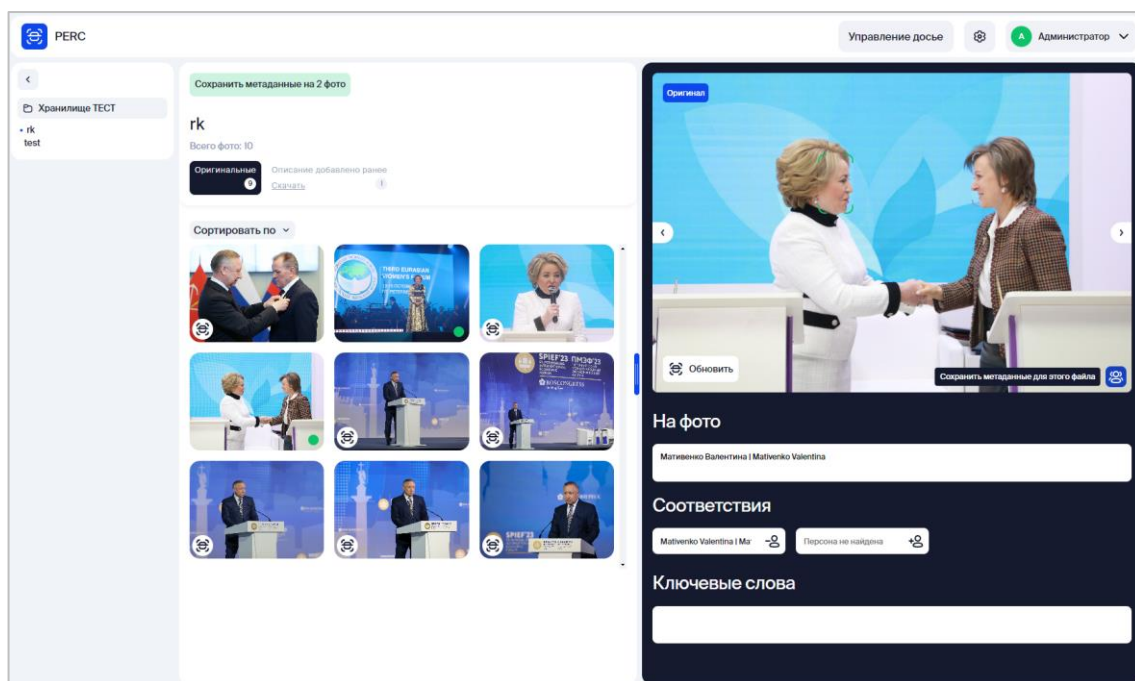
PERC

Управление досье

A Администратор

Хранилище ТЕСТ
• rk
test

Сохранить метаданные на 2 фото

rk

Всего фото: 10

Оригинальные 9

Описание добавлено ранее
Скачать

Сортировать по

THIRD EURASIAN WOMEN'S FORUM

SPIEF'23 ПМЭФ'23

ROSCONGRESS

SPIEF

Оригинал

Обновить

Сохранить метаданные для этого файла

На фото

Матвиенко Валентина | Mativenko Valentina

Соответствия

Mativenko Valentina | Ma

Персона не найдена

Ключевые слова